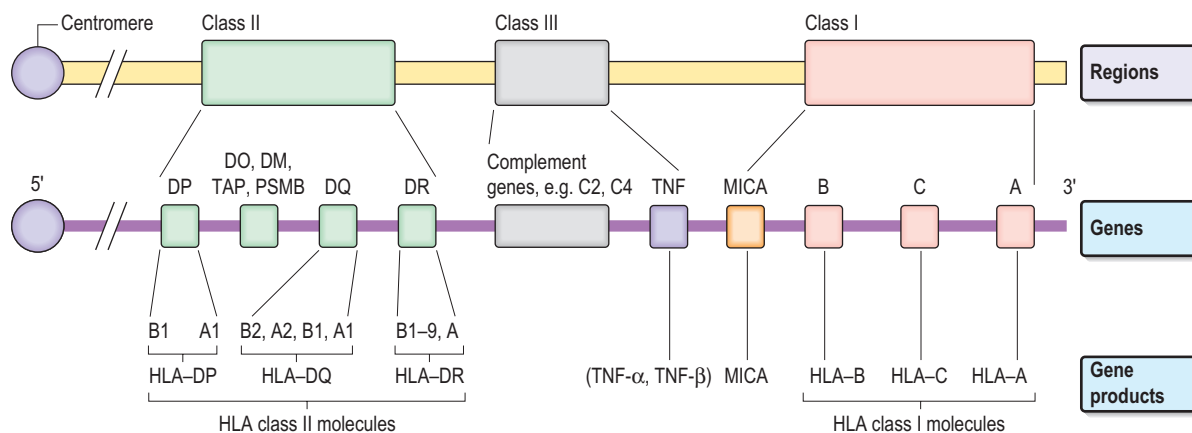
Centromere

Class II

Class III

Class I

Regions

5'

DP

DO, DM, TAP, PSMB

DQ

DR

Complement genes, e.g. C2, C4

TNF

MICA

B

C

A

3'

Genes

B1

A1

B2, A2, B1, A1

B1–9, A

HLA–DP

HLA–DQ

HLA–DR

HLA class II molecules

(TNF-$\alpha$, TNF-$\beta$)

MICA

HLA–B

HLA–C

HLA–A

HLA class I molecules

Gene products